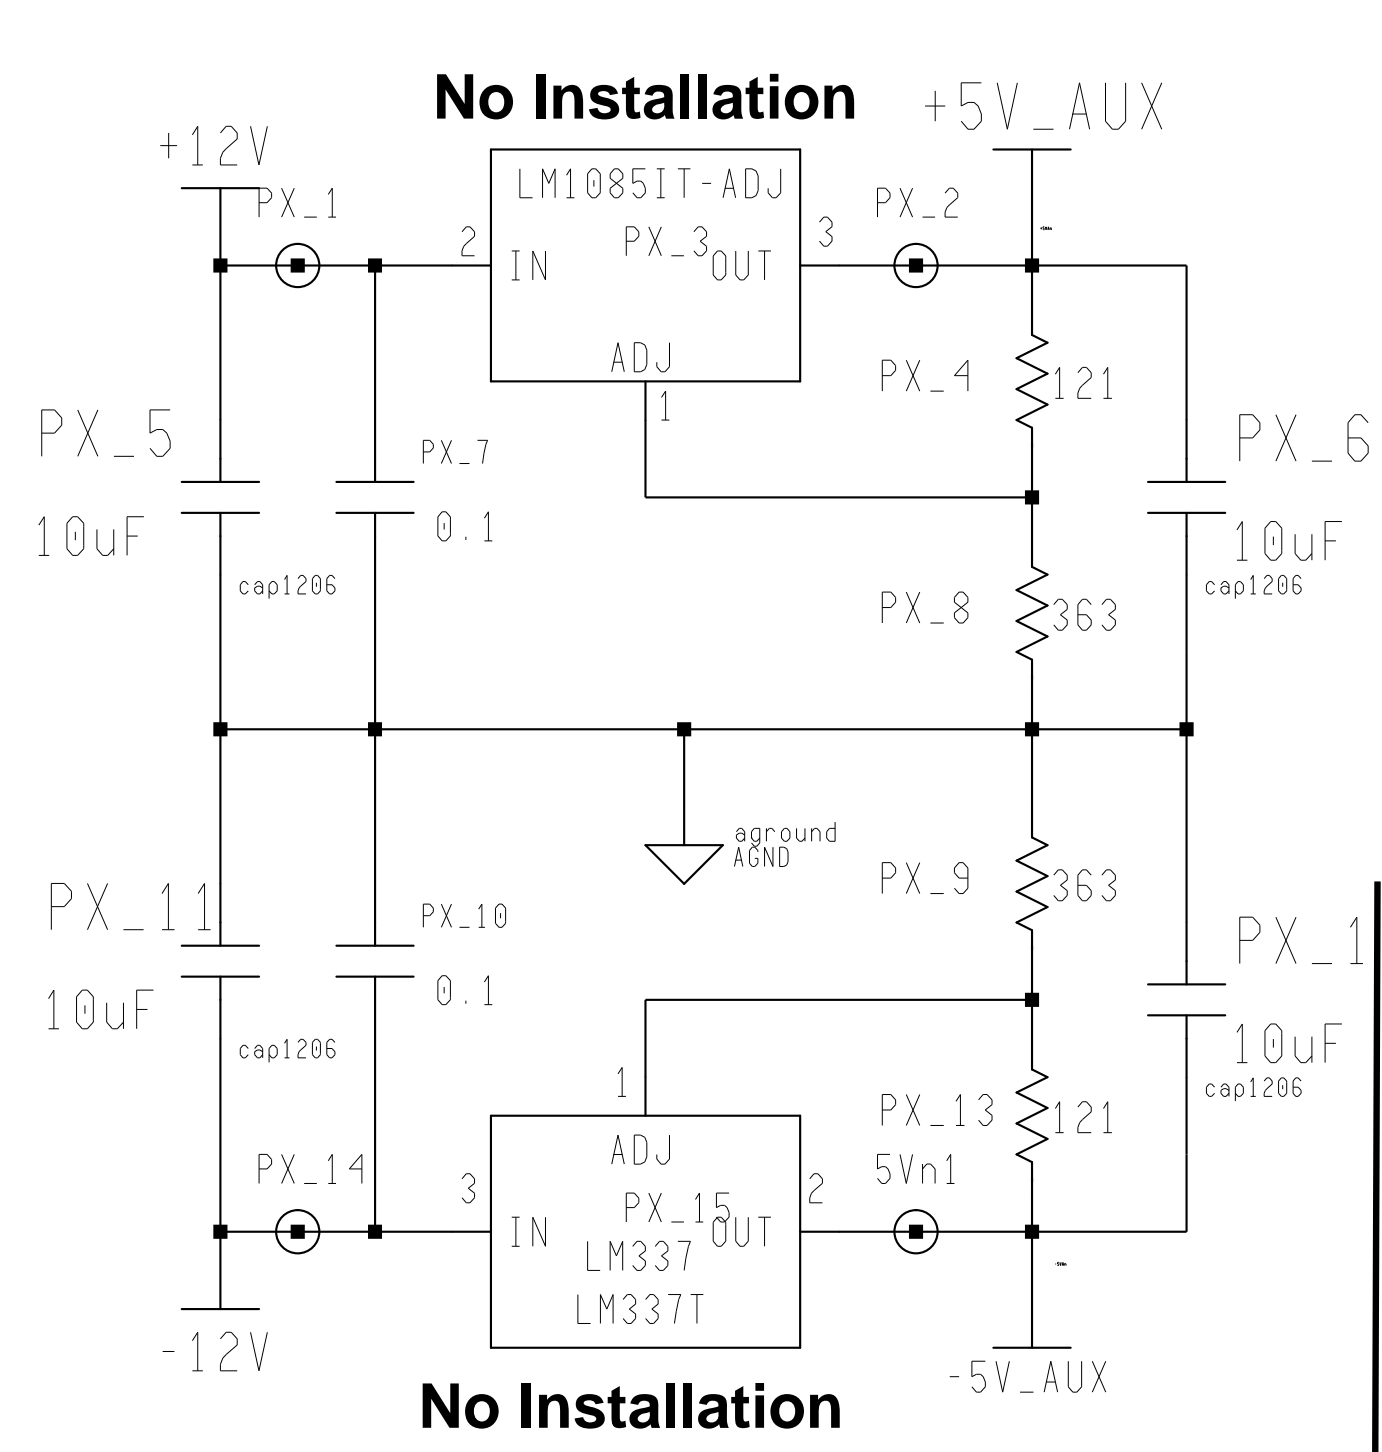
No Installation

+5V_AUX

+12V

PX_1

LM1085IT-ADJ

PX_2

2

IN

PX_3

OUT

3

ADJ

PX_4

121

1

PX_5

PX_7

PX_6

10uF

0.1

10uF

cap1206

cap1206

PX_8

363

aground
AGND

PX_9

363

PX_11

PX_10

PX_1

10uF

0.1

10uF

cap1206

cap1206

1

PX_13

121

ADJ

PX_14

3

PX_15

2

5Vn1

IN

OUT

LM337

LM337T

-12V

-5V_AUX

No Installation